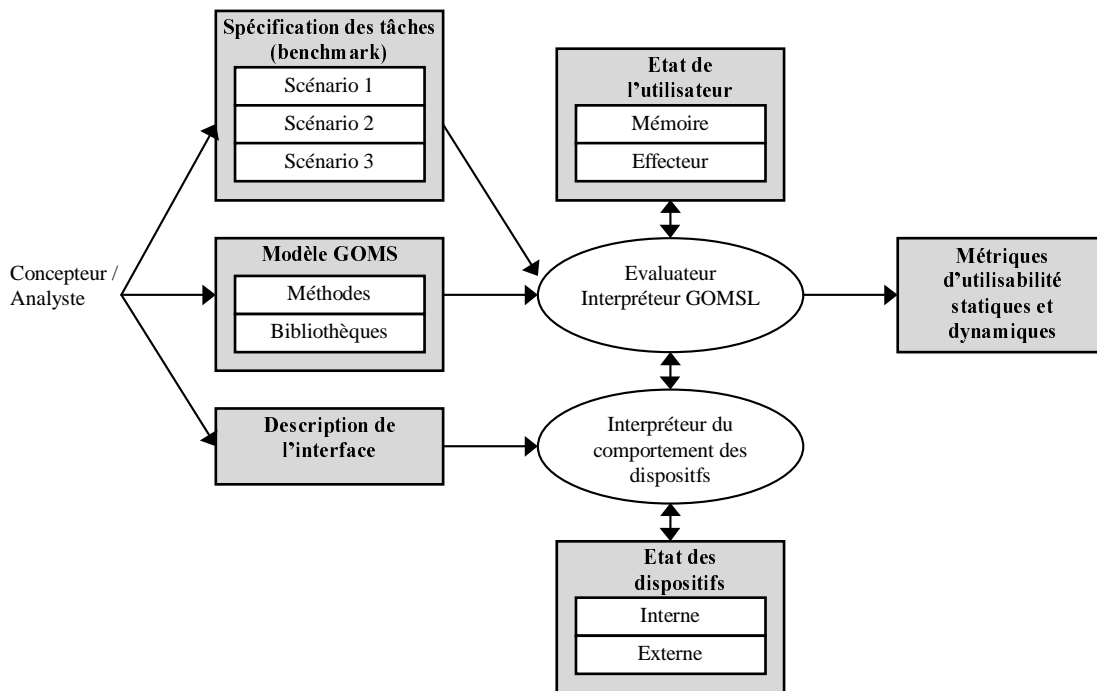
Spécification des tâches (benchmark)

Scénario 1

Scénario 2

Scénario 3

Etat de l'utilisateur

Mémoire

Effecteur

Concepteur / Analyste

Modèle GOMS

Méthodes

Bibliothèques

Evaluateur Interpréteur GOMSL

Métriques d'utilisabilité statiques et dynamiques

Description de l'interface

Interpréteur du comportement des dispositifs

Etat des dispositifs

Interne

Externe